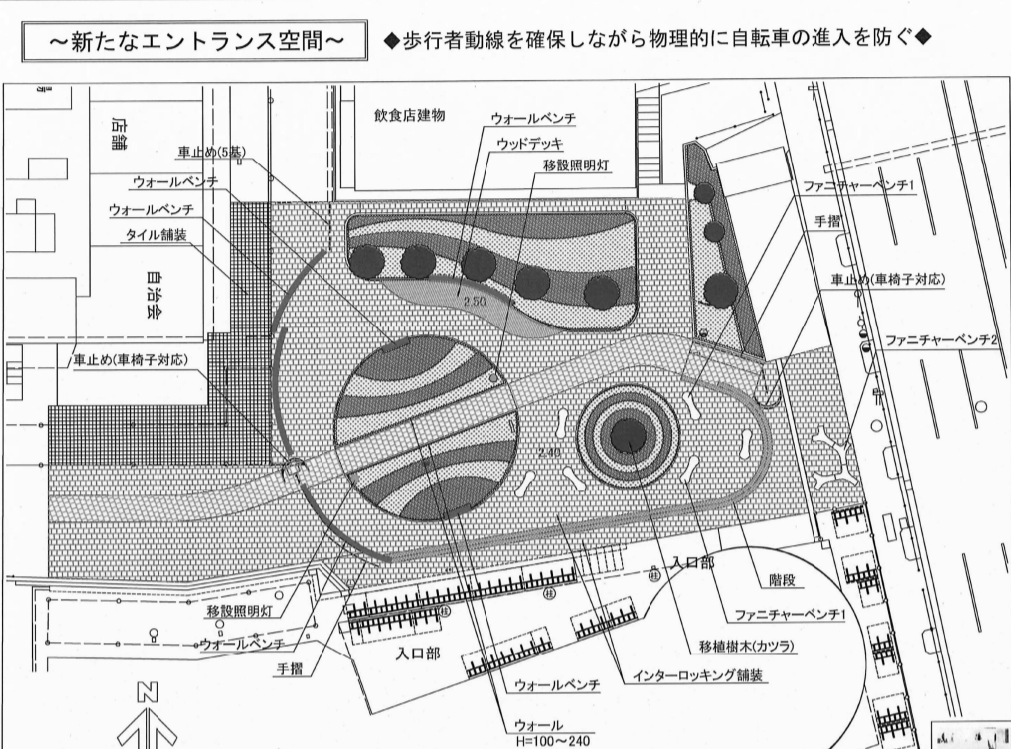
~新たなエントランス空間~

◆歩行者動線を確保しながら物理的に自転車の進入を防ぐ◆

店舗

飲食店建物

ウォールベンチ

ウッドデッキ

車止め(5基)

移設照明灯

ウォールベンチ

ウォールベンチ

ファニチャーベンチ1

タイル舗装

手摺

自治会

車止め(車椅子対応)

ファニチャーベンチ2

2.50

車止め(車椅子対応)

2.40

入口部

階段

移設照明灯

ファニチャーベンチ1

ウォールベンチ

移植樹木(カツラ)

手摺

入口部

インターロッキング舗装

ウォールベンチ

ウォール
H=100~240

N